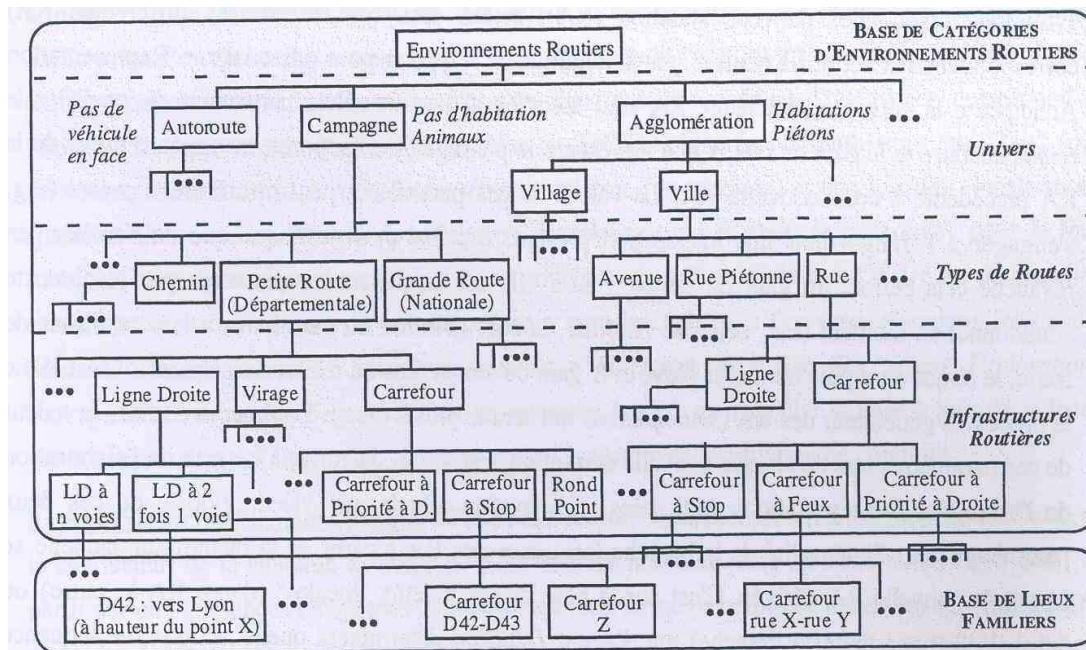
BASE DE CATÉGORIES D'ENVIRONNEMENTS ROUTIERS

Environnements Routiers

Pas de véhicule en face

Autoroute

Campagne

Pas d'habitation Animaux

Agglomération

Habitations Piétons

•••

Univers

•••

Village

Ville

•••

•••

•••

Chemin

Petite Route (Départementale)

Grande Route (Nationale)

Avenue

Rue Piétonne

Rue

•••

Types de Routes

•••

•••

•••

•••

•••

Ligne Droite

Virage

Carrefour

Ligne Droite

Carrefour

•••

•••

•••

Infrastructures Routières

LD à n voies

LD à 2 fois 1 voie

•••

•••

Carrefour à Priorité à D.

Carrefour à Stop

Rond Point

•••

Carrefour à Stop

Carrefour à Feux

Carrefour à Priorité à Droite

•••

•••

•••

D42 : vers Lyon (à hauteur du point X)

•••

•••

Carrefour D42-D43

Carrefour Z

•••

Carrefour rue X-rue Y

•••

BASE DE LIEUX FAMILIERS